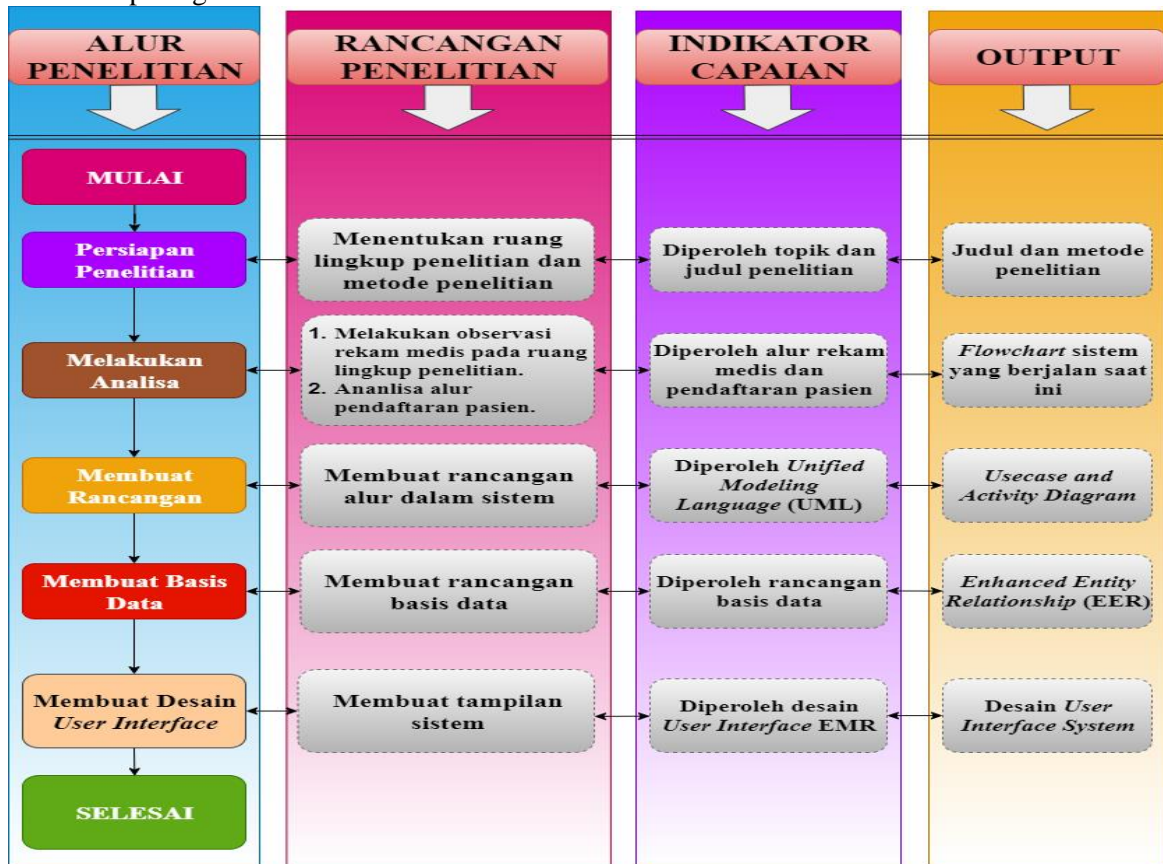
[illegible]

| ALUR PENELITIAN | RANCANGAN PENELITIAN | INDIKATOR CAPAIAN | OUTPUT |
|---|---|---|---|
| MULAI | | | |
| Persiapan Penelitian | Menentukan ruang lingkup penelitian dan metode penelitian | Diperoleh topik dan judul penelitian | Judul dan metode penelitian |
| Melakukan Analisa | 1. Melakukan observasi rekam medis pada ruang lingkup penelitian. 2. Ananlisa alur pendaftaran pasien. | Diperoleh alur rekam medis dan pendaftaran pasien | *Flowchart* sistem yang berjalan saat ini |
| Membuat Rancangan | Membuat rancangan alur dalam sistem | Diperoleh *Unified Modeling Language* (UML) | *Usecase and Activity Diagram* |
| Membuat Basis Data | Membuat rancangan basis data | Diperoleh rancangan basis data | *Enhanced Entity Relationship* (EER) |
| Membuat Desain *User Interface* | Membuat tampilan sistem | Diperoleh desain *User Interface* EMR | Desain *User Interface System* |
| SELESAI | | | |